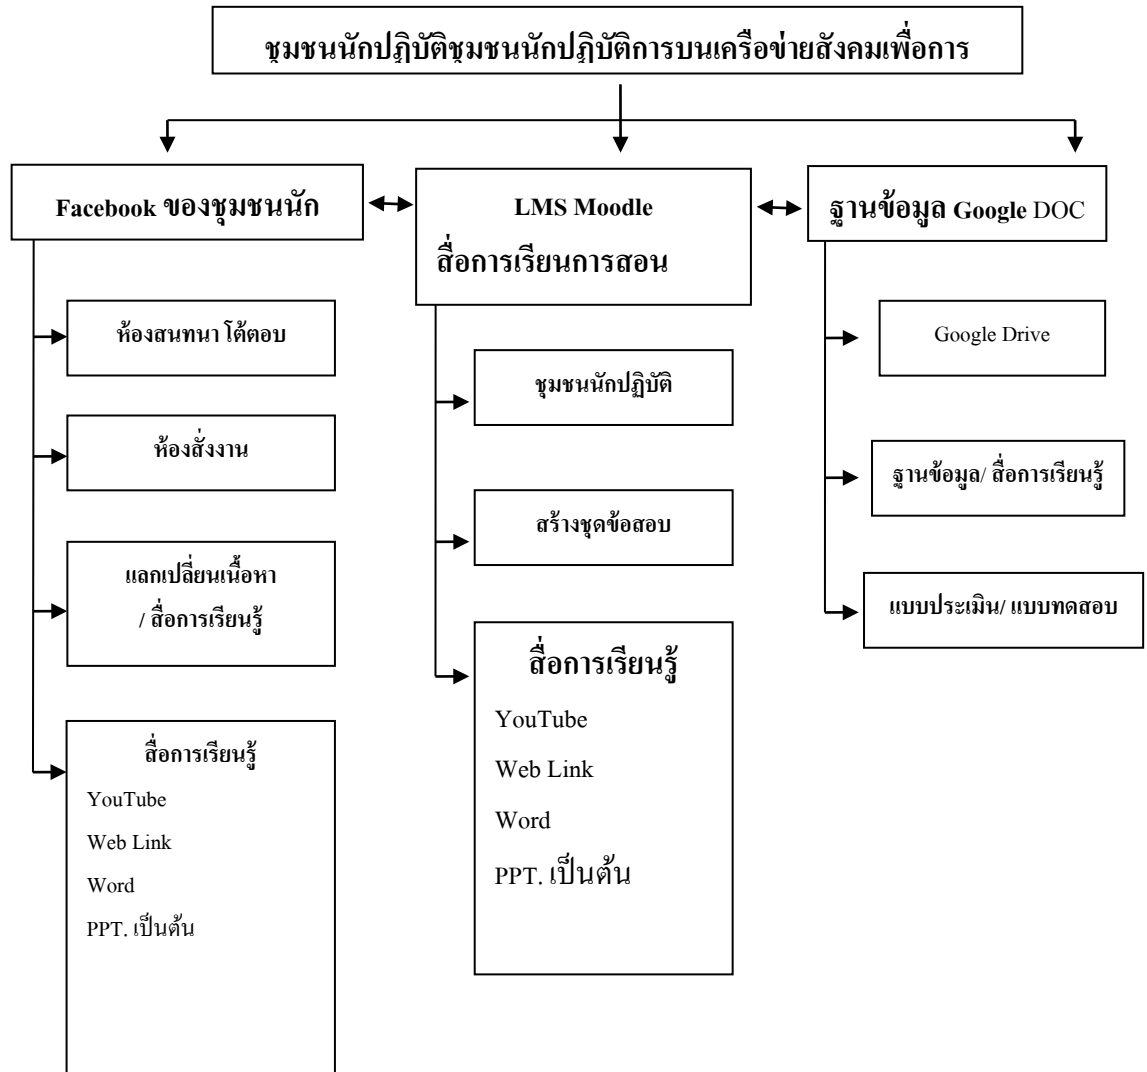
ชุมชนนักปฏิบัติชุมชนนักปฏิบัติการบนเครือข่ายสังคมเพื่อการ

Facebook ของชุมชนนัก

ห้องสนทนา โต้ตอบ

ห้องสั่งงาน

แลกเปลี่ยนเนื้อหา / สื่อการเรียนรู้

สื่อการเรียนรู้
YouTube
Web Link
Word
PPT. เป็นต้น

LMS Moodle
สื่อการเรียนการสอน

ชุมชนนักปฏิบัติ

สร้างชุดข้อสอบ

สื่อการเรียนรู้
YouTube
Web Link
Word
PPT. เป็นต้น

ฐานข้อมูล Google DOC

Google Drive

ฐานข้อมูล/ สื่อการเรียนรู้

แบบประเมิน/ แบบทดสอบ